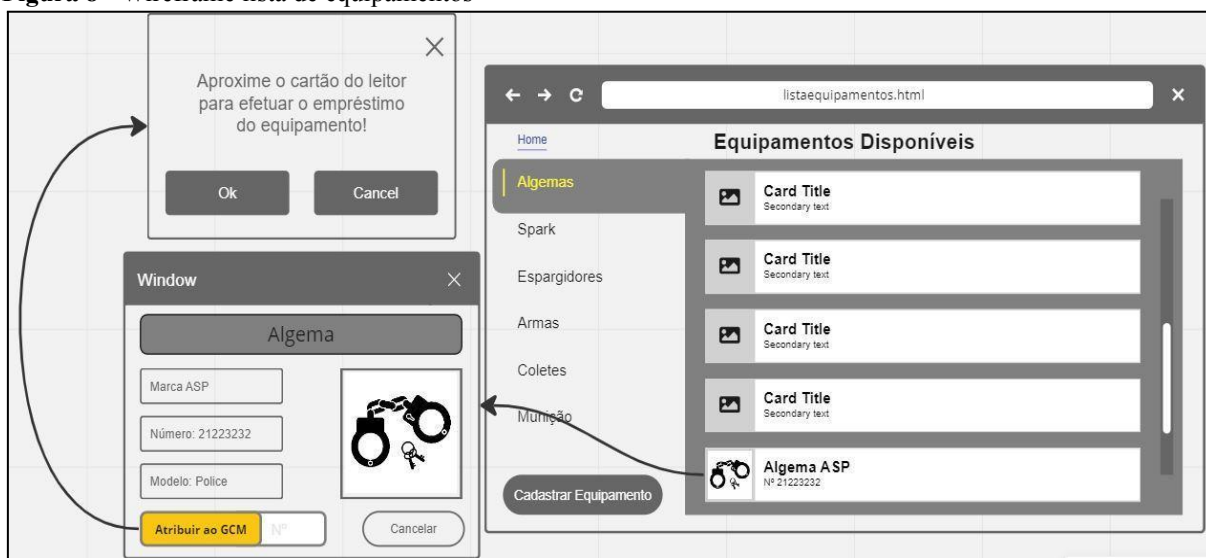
Figura 6 – Wireframe lista de equipamentos

Aproxime o cartão do leitor para efetuar o empréstimo do equipamento!

Ok

Cancel

listaequipamentos.html

Home

Equipamentos Disponíveis

Algemas

Spark

Espargidores

Armas

Coletes

Munição

Cadastrar Equipamento

Card Title
Secondary text

Card Title
Secondary text

Card Title
Secondary text

Card Title
Secondary text

Algema ASP
Nº 21223232

Window

Algema

Marca ASP

Número: 21223232

Modelo: Police

Atribuir ao GCM

Nº

Cancelar